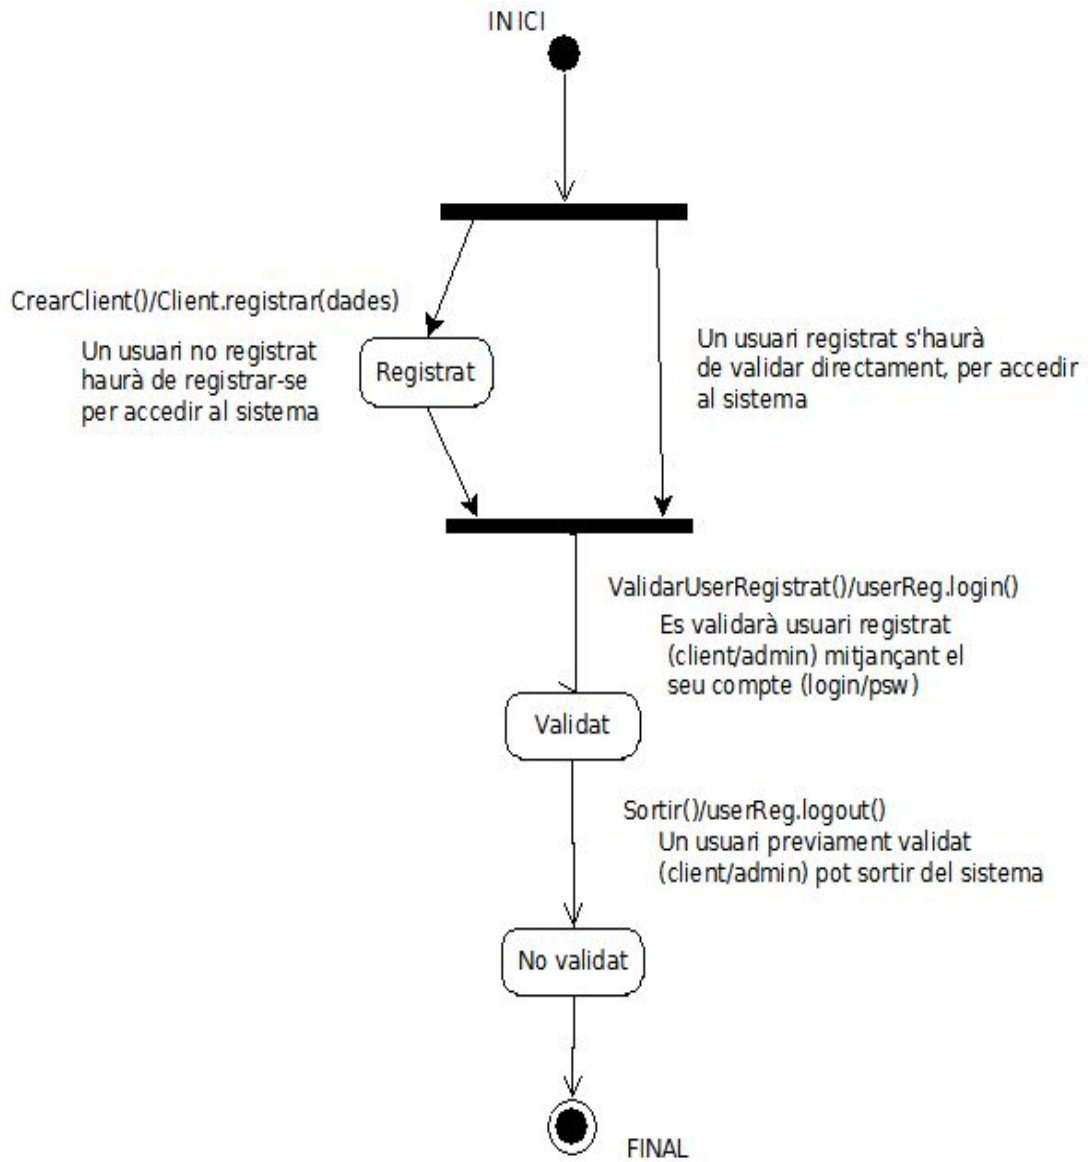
INICI

CrearClient()/Client.registrar(dades)

Un usuari no registrat haurà de registrar-se per accedir al sistema

Registrat

Un usuari registrat s'haurà de validar directament, per accedir al sistema

ValidarUserRegistrat()/userReg.login()

Es validarà usuari registrat (client/admin) mitjançant el seu compte (login/psw)

Validat

Sortir()/userReg.logout()

Un usuari previament validat (client/admin) pot sortir del sistema

No validat

FINAL